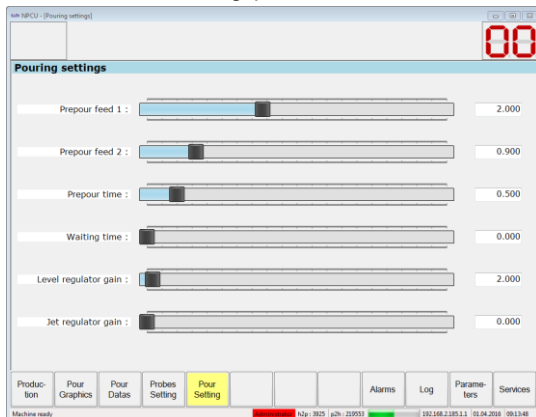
NPCU - [Pouring settings]

00

Pouring settings

Prepour feed 1 : 2.000

Prepour feed 2 : 0.900

Prepour time : 0.500

Waiting time : 0.000

Level regulator gain : 2.000

Jet regulator gain : 0.000

Production | Pour Graphics | Pour Datas | Probes Setting | Pour Setting | | | | Alarms | Log | Parameters | Services

Machine ready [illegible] h2p : 3925 p2h : 219553 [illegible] 192.168.2.185.1.1 01.04.2016 09:13:48